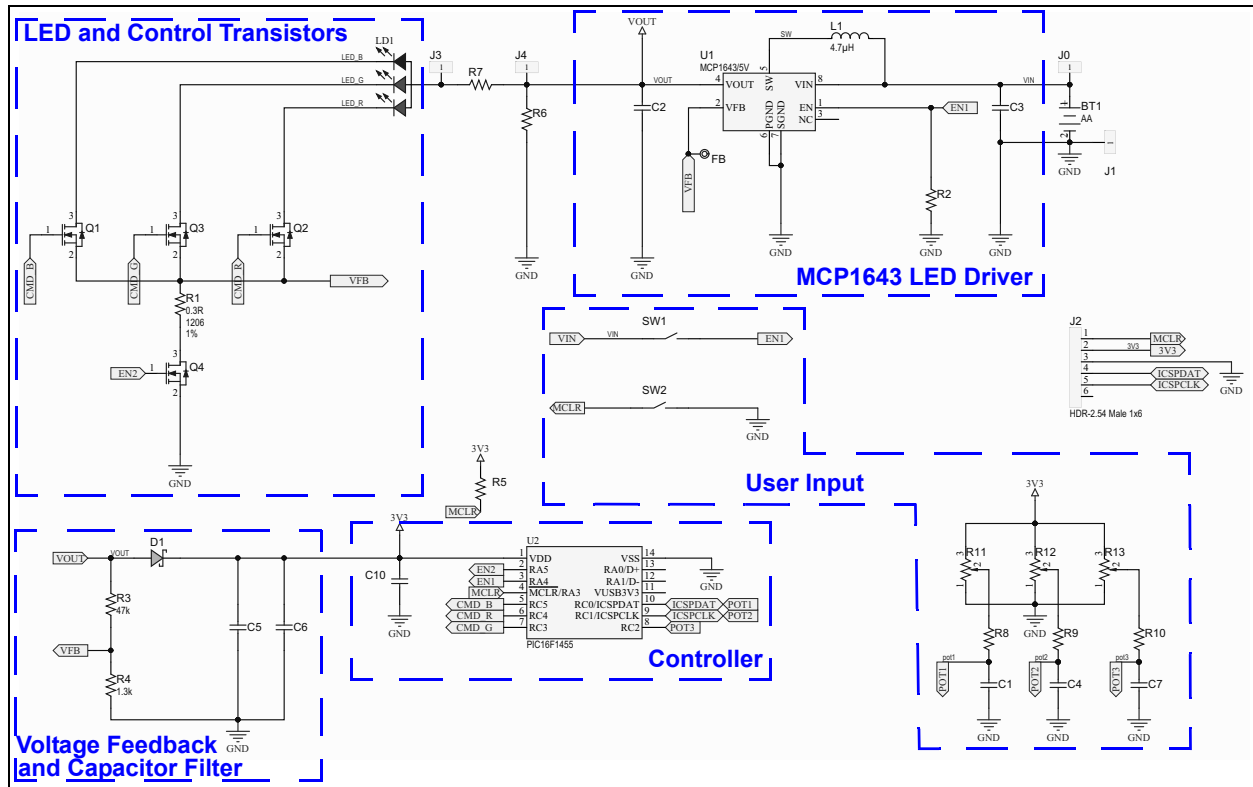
LED and Control Transistors

LD1
LED_B
LED_G
LED_R
J3
1
R7
J4
1
R6
GND
3
1
Q1
2
CMD_B
3
1
Q3
2
CMD_G
3
1
Q2
2
CMD_R
VFB
R1
0.3R
1206
1%
EN2
1
3
Q4
2
GND

VOUT
U1
MCP1643/5V
SW
L1
4.7µH
J0
1
VOUT
4 VOUT
5 SW
8 VIN
VIN
C2
2 VFB
1 EN
3 NC
EN1
C3
BT1
AA
6 PGND
7 SGND
FB
VFB
R2
GND
GND
GND
GND
GND
J1
MCP1643 LED Driver

SW1
VIN
VIN
EN1
SW2
MCLR
GND

J2
1 MCLR
2 3V3 3V3
3
4 ICSPDAT
5 ICSPCLK
6
GND
HDR-2.54 Male 1x6

User Input

3V3
R5
MCLR

VOUT
VOUT
D1
R3
47k
VFB
R4
1.3k
C5
C6
GND
Voltage Feedback and Capacitor Filter

3V3
U2
C10
GND
1 VDD
2 RA5
3 RA4
4 MCLR/RA3
5 RC5
6 RC4
7 RC3
EN2
EN1
MCLR
CMD_B
CMD_R
CMD_G
14 VSS
13 RA0/D+
12 RA1/D-
11 VUSB3V3
10 RC0/ICSPDAT
9 RC1/ICSPCLK
8 RC2
GND
ICSPDAT POT1
ICSPCLK POT2
POT3
PIC16F1455
Controller

3V3
3 R11 2 1
3 R12 2 1
3 R13 2 1
R8
R9
R10
pot1
POT1
C1
pot2
POT2
C4
pot3
POT3
C7
GND
GND
GND